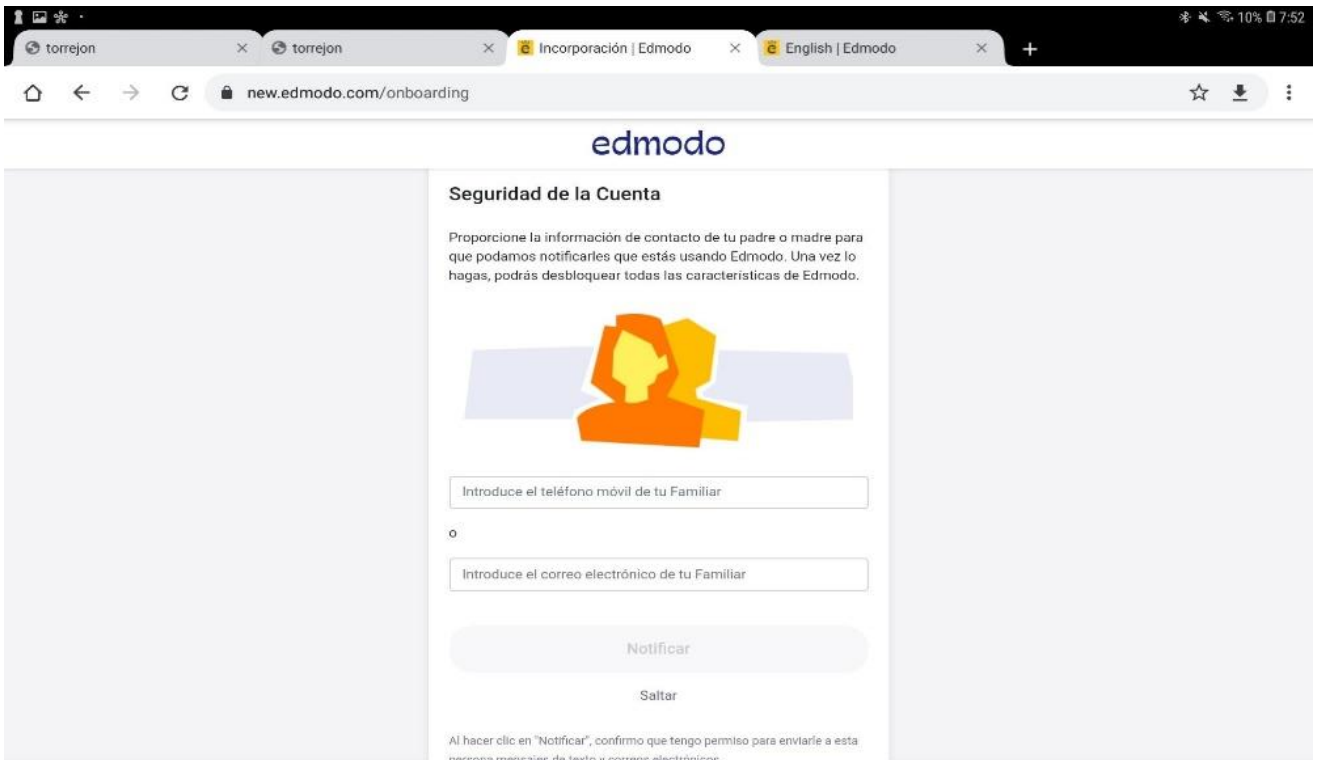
10% 7:52

torrejon
torrejon
Incorporación | Edmodo
English | Edmodo

new.edmodo.com/onboarding

edmodo

Seguridad de la Cuenta

Proporcione la información de contacto de tu padre o madre para que podamos notificarles que estás usando Edmodo. Una vez lo hagas, podrás desbloquear todas las características de Edmodo.

Introduce el teléfono móvil de tu Familiar

o

Introduce el correo electrónico de tu Familiar

Notificar

Saltar

Al hacer clic en "Notificar", confirmo que tengo permiso para enviarle a esta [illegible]